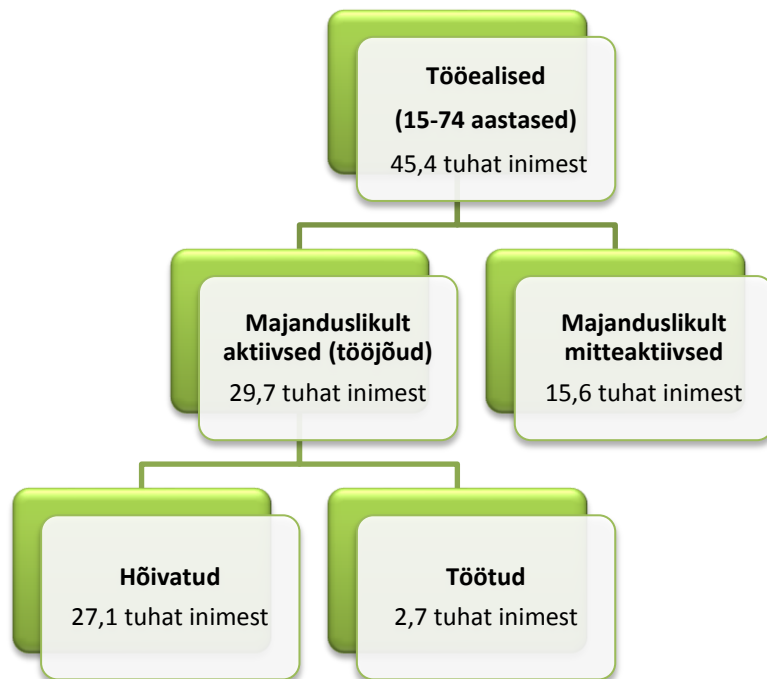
Tööealised
(15-74 aastased)
45,4 tuhat inimest

Majanduslikult aktiivsed (tööjõud)
29,7 tuhat inimest

Majanduslikult mitteaktiivsed
15,6 tuhat inimest

Hõivatud
27,1 tuhat inimest

Töötud
2,7 tuhat inimest